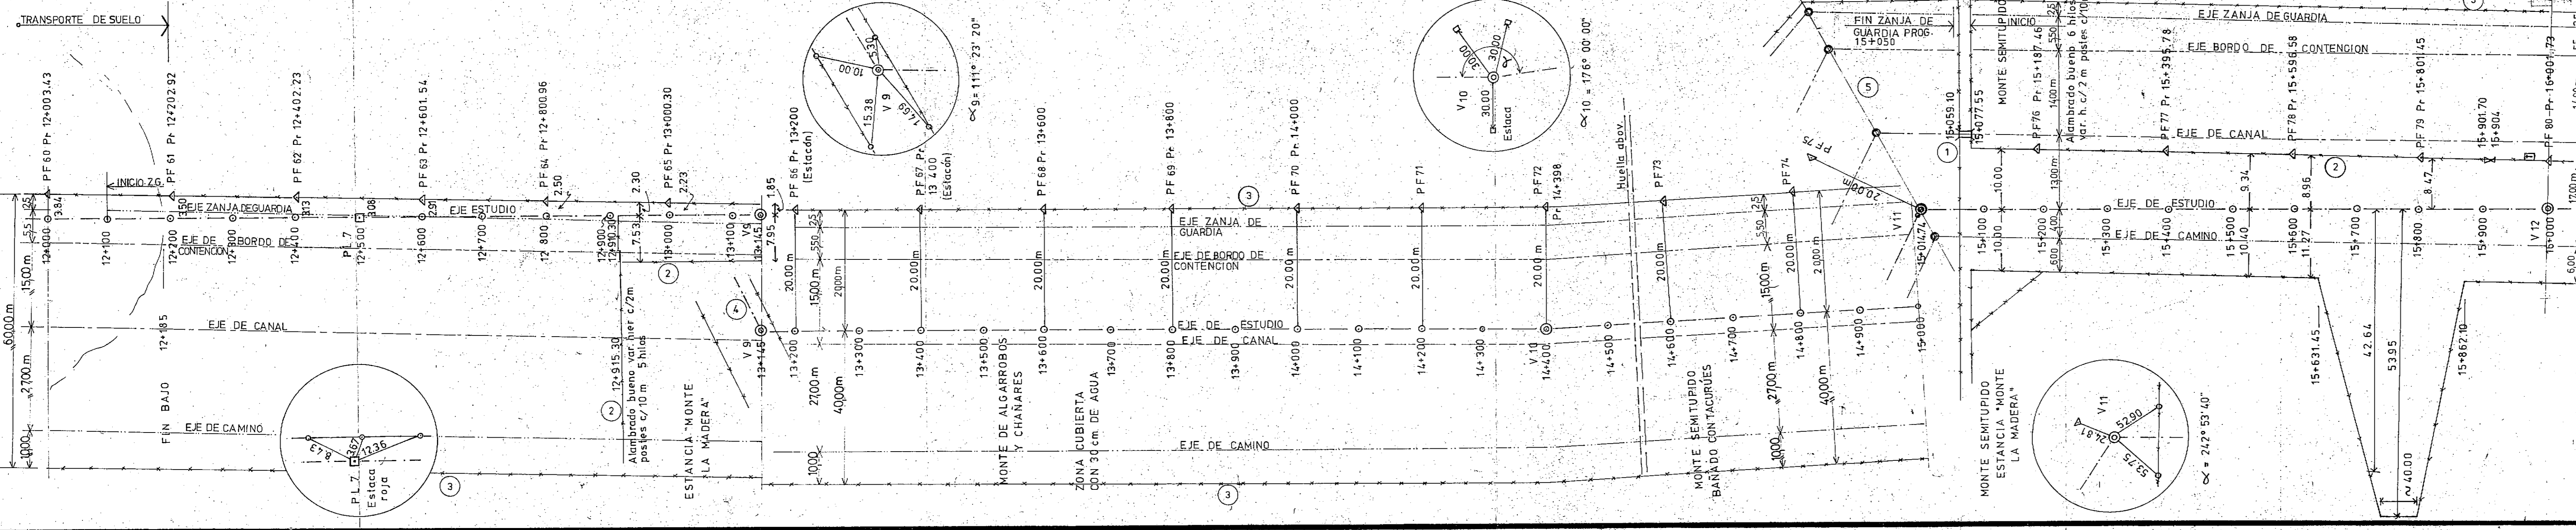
TRANSPORTE DE SUELO

PF 60 Pr 12+003.43
PF 61 Pr 12+202.92
PF 62 Pr 12+402.23
PF 63 Pr 12+601.54
PF 64 Pr 12+800.96
PF 65 Pr 13+000.30
PF 56 Pr 13+200 (Estacón)
PF 57 Pr 13 400 (Estacón)
PF 68 Pr 13+600
PF 69 Pr 13+800
PF 70 Pr 14+000
PF 71
PF 72 Pr 14+398
Huella abov.
PF 73
PF 74
PF 75
FIN ZANJA DE GUARDIA PROG. 15+050
INICIO
MONTE SEMITUPIDO
PF 76 Pr 15+187.46
Alambrado bueno 6 hilos var. h. c/2 m postes c/10
PF 77 Pr 15+395.78
PF 78 Pr 15+596.58
PF 79 Pr 15+801.45
PF 80 Pr 16+001.73
EJE ZANJA DE GUARDIA
EJE BORDO DE CONTENCION
EJE DE CANAL
EJE DE ESTUDIO
EJE DE CAMINO

INICIO Z.G.
EJE ZANJA DE GUARDIA
EJE ESTUDIO
EJE DE BORDO DE CONTENCION
PL 7 12+500
EJE DE CANAL
EJE DE CAMINO
FIN BAJO
12+000
12+100
12+185
12+200
12+300
12+400
12+600
12+700
12 800
12+900
12+910.30
12+915.30
13+000
13+100
13+145
V 9
V9
1.85
7.95
7.53
2.30
2.23
2.50
5.51
25
3.84
3.50
3.13
3.08
2.91
15.00 m
60.00 m
27.00 m
10.00
20.00 m
15.00 m
20.00 m
27.00 m
40.00 m
10.00
5.50
25
Alambrado bueno var. hier c/2m postes c/10 m 5 hilos
ESTANCIA "MONTE LA MADERA"
13+200
13+300
13+400
13+500
MONTE DE ALGARROBOS Y CHAÑARES
13+600
13+700
ZONA CUBIERTA CON 30 cm DE AGUA
13+800
13+900
14+000
14+100
14+200
14+300
V 10 14+400
14+500
14+600
14+700
14+800
14+900
15+000
MONTE SEMITUPIDO BAÑADO CON TACURUES
EJE ZANJA DE GUARDIA
EJE DE BORDO DE CONTENCION
EJE DE ESTUDIO
EJE DE CANAL
EJE DE CAMINO
20.00 m
15.00 m
27.00 m
40.00 m
20.00 m
2.000 m
10.00
5.50
25
20.00 m
V 11
15+014.72
15+059.10
15+077.55
MONTE SEMITUPIDO ESTANCIA "MONTE LA MADERA"
15+100
15+200
15+300
15+400
15+500
15+600
15+700
15+800
15+900
V 12 16+000
10.00
10.00
13.00 m
14.00 m
6.00
4.00
9.34
10.40
8.96
11.27
8.47
15+631.45
42.64
53.95
15+862.10
15+901.70
15+904
17.00 m
14.00
40.00
6.00

V 9
10.00
5.30
15.38
14.69
5.30
∝9 = 111° 23' 20"

V 10
30.00
30.00
30.00
Estaca
∝10 = 176° 00' 00"

V 11
52.90
24.81
53.75
∝ = 242° 53' 40"

PL 7
Estaca roja
12.36
8.73
3.67

20.00 m

1
2
3
4
5